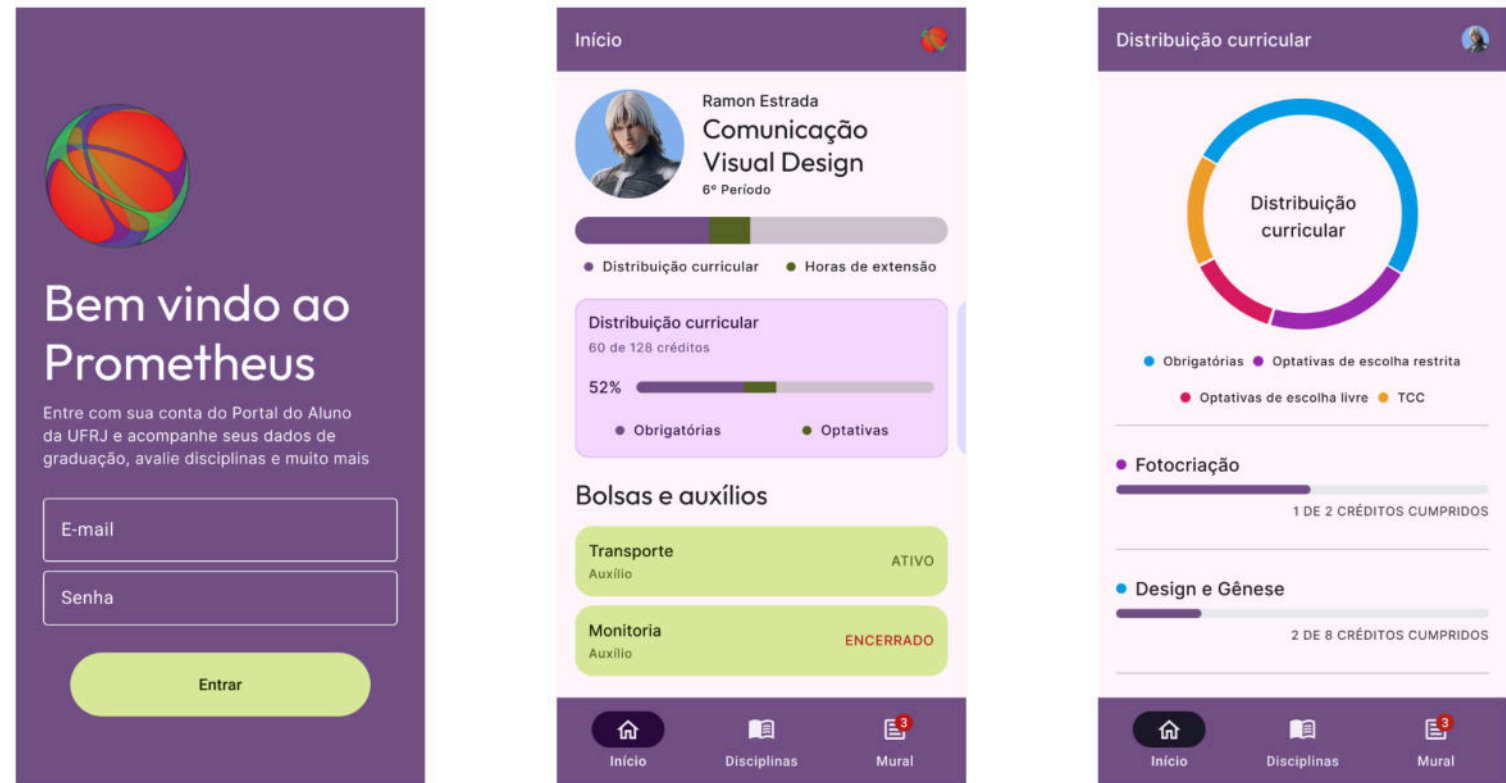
Bem vindo ao Prometheus

Entre com sua conta do Portal do Aluno da UFRJ e acompanhe seus dados de graduação, avalie disciplinas e muito mais

E-mail

Senha

Entrar

Início

Ramon Estrada

Comunicação Visual Design

6º Período

Distribuição curricular

Horas de extensão

Distribuição curricular

60 de 128 créditos

52%

Obrigatórias

Optativas

Bolsas e auxílios

Transporte

Auxílio

ATIVO

Monitoria

Auxílio

ENCERRADO

Início

Disciplinas

3

Mural

Distribuição curricular

Distribuição curricular

Obrigatórias

Optativas de escolha restrita

Optativas de escolha livre

TCC

Fotocriação

1 DE 2 CRÉDITOS CUMPRIDOS

Design e Gênese

2 DE 8 CRÉDITOS CUMPRIDOS

Início

Disciplinas

3

Mural